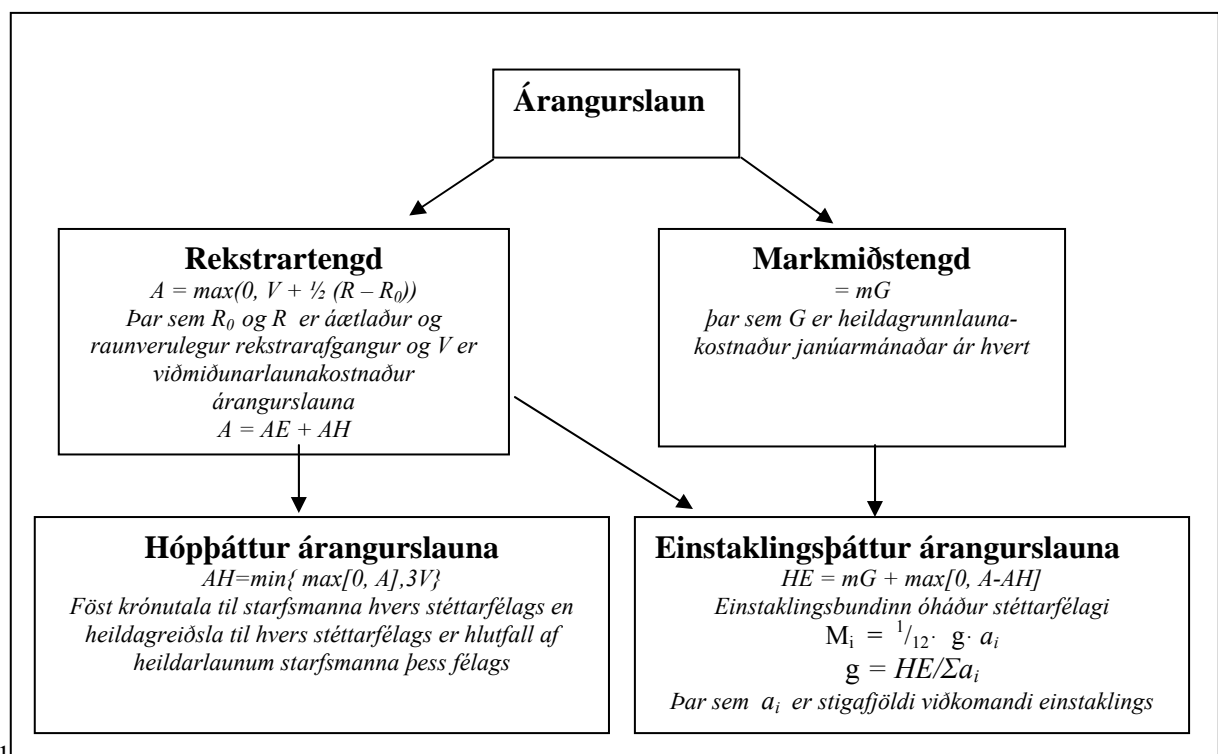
Árangurslaun

Rekstrartengd
$A = max(0, V + \frac{1}{2} (R - R_0))$
Þar sem $R_0$ og $R$ er áætlaður og raunverulegur rekstrarafgangur og V er viðmiðunarlaunakostnaður árangurslauna
$A = AE + AH$

Markmiðstengd
$= mG$
þar sem G er heildagrunnlaunakostnaður janúarmánaðar ár hvert

Hópþáttur árangurslauna
$AH=min\{ max[0, A],3V\}$
Föst krónutala til starfsmanna hvers stéttarfélags en heildagreiðsla til hvers stéttarfélags er hlutfall af heildarlaunum starfsmanna þess félags

Einstaklingsþáttur árangurslauna
$HE = mG + max[0, A-AH]$
Einstaklingsbundinn óháður stéttarfélagi
$M_i = {}^1/_{12} \cdot g \cdot a_i$
$g = HE/\Sigma a_i$
Þar sem $a_i$ er stigafjöldi viðkomandi einstaklings

1